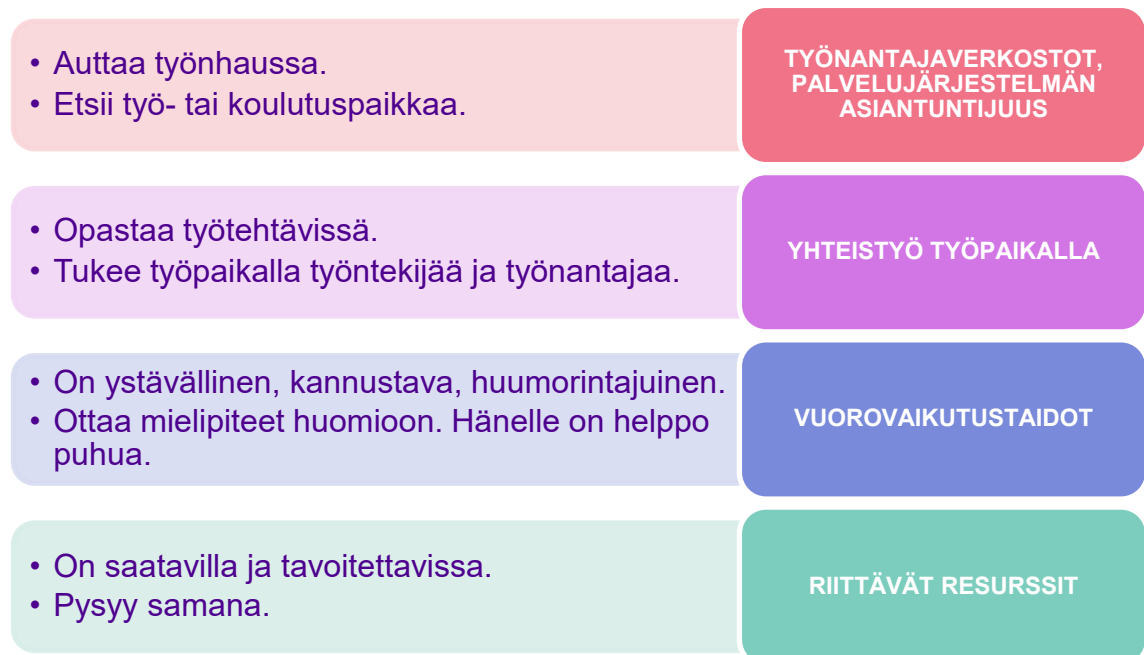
• Auttaa työnhaussa.
• Etsii työ- tai koulutuspaikkaa.

TYÖNANTAJAVERKOSTOT, PALVELUJÄRJESTELMÄN ASIANTUNTIJUUS

• Opastaa työtehtävissä.
• Tukee työpaikalla työntekijää ja työnantajaa.

YHTEISTYÖ TYÖPAIKALLA

• On ystävällinen, kannustava, huumorintajuinen.
• Ottaa mielipiteet huomioon. Hänelle on helppo puhua.

VUOROVAIKUTUSTAIDOT

• On saatavilla ja tavoitettavissa.
• Pysyy samana.

RIITTÄVÄT RESURSSIT